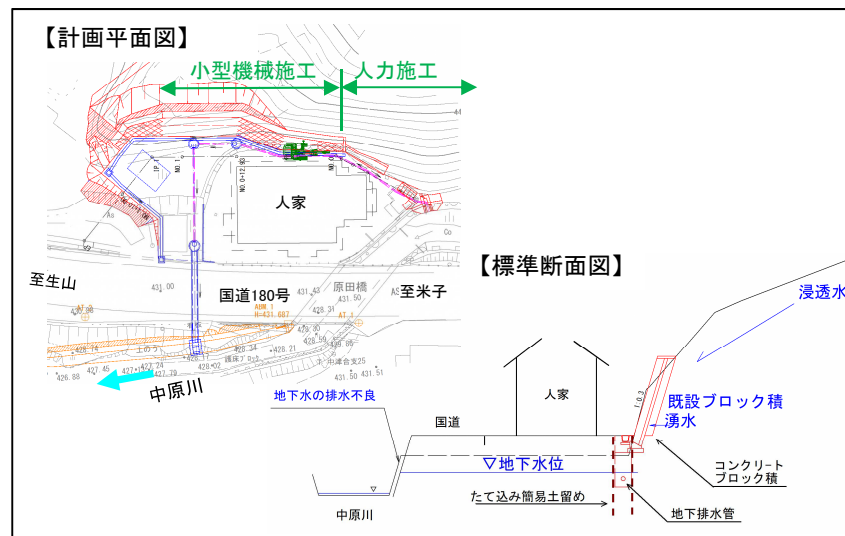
【計画平面図】

小型機械施工

人力施工

人家

至生山

国道180号

原田橋

至米子

中原川

431.00

431.43

431.50

428.31

428.30

428.21

427.45

426.88

【標準断面図】

浸透水

人家

既設ブロック積

湧水

地下水の排水不良

国道

▽地下水位

コンクリートブロック積

たて込み簡易土留め

地下排水管

中原川